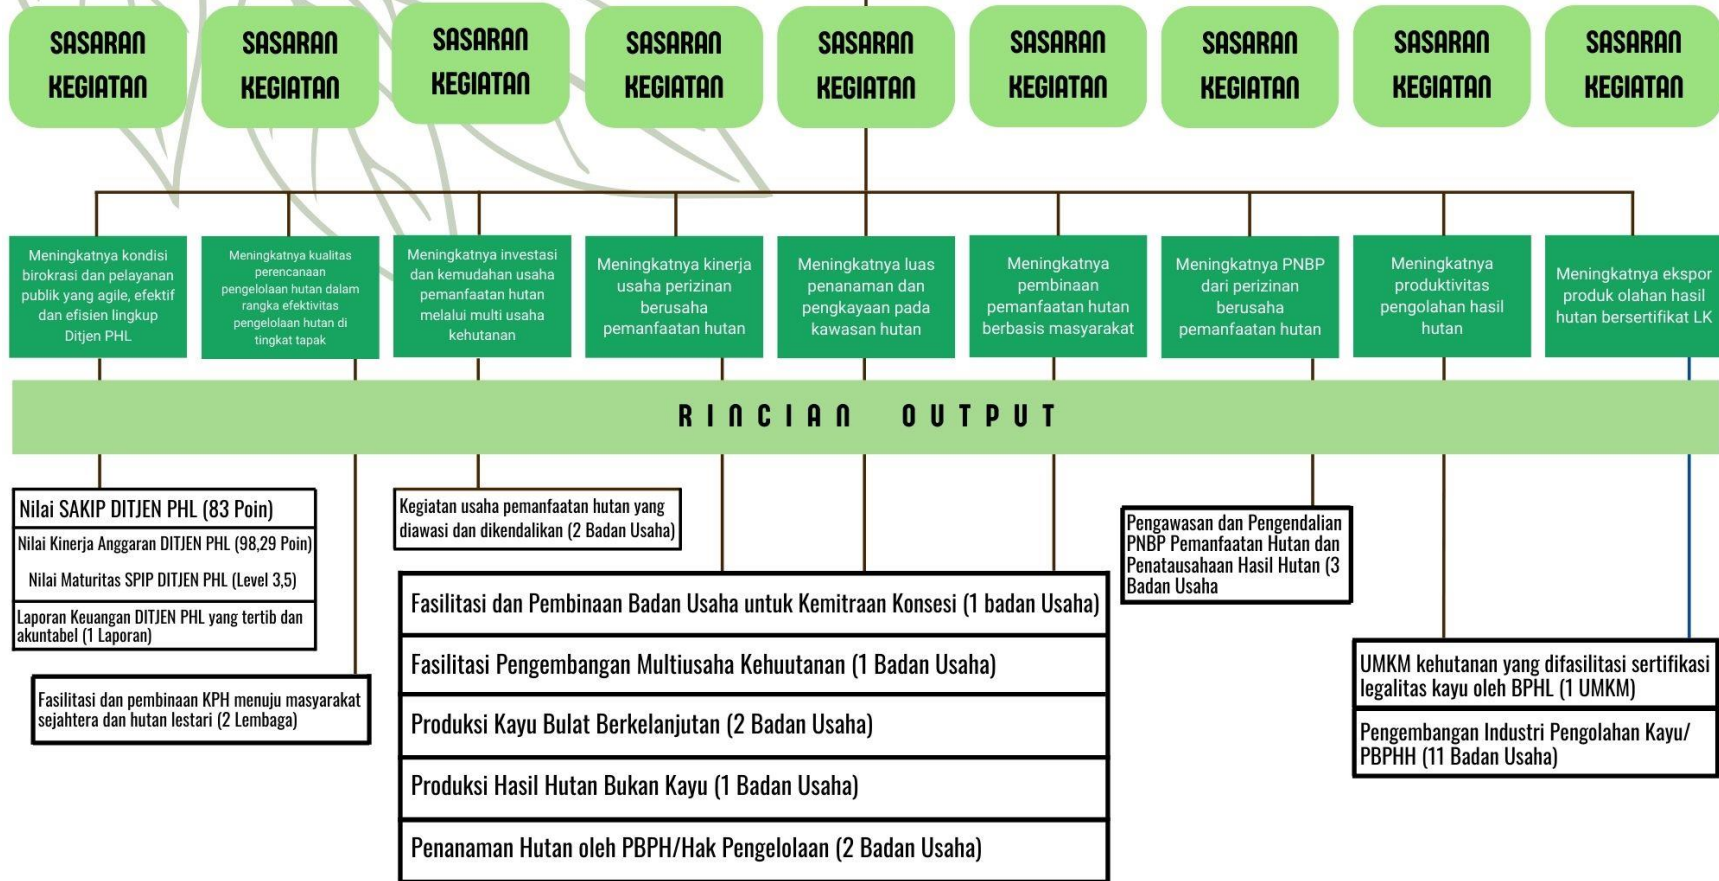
SASARAN KEGIATAN

SASARAN KEGIATAN

SASARAN KEGIATAN

SASARAN KEGIATAN

SASARAN KEGIATAN

SASARAN KEGIATAN

SASARAN KEGIATAN

SASARAN KEGIATAN

SASARAN KEGIATAN

Meningkatnya kondisi birokrasi dan pelayanan publik yang agile, efektif dan efisien lingkup Ditjen PHL

Meningkatnya kualitas perencanaan pengelolaan hutan dalam rangka efektivitas pengelolaan hutan di tingkat tapak

Meningkatnya investasi dan kemudahan usaha pemanfaatan hutan melalui multi usaha kehutanan

Meningkatnya kinerja usaha perizinan berusaha pemanfaatan hutan

Meningkatnya luas penanaman dan pengkayaan pada kawasan hutan

Meningkatnya pembinaan pemanfaatan hutan berbasis masyarakat

Meningkatnya PNBP dari perizinan berusaha pemanfaatan hutan

Meningkatnya produktivitas pengolahan hasil hutan

Meningkatnya ekspor produk olahan hasil hutan bersertifikat LK

RINCIAN OUTPUT

Nilai SAKIP DITJEN PHL (83 Poin)

Nilai Kinerja Anggaran DITJEN PHL (98,29 Poin)

Nilai Maturitas SPIP DITJEN PHL (Level 3,5)

Laporan Keuangan DITJEN PHL yang tertib dan akuntabel (1 Laporan)

Fasilitasi dan pembinaan KPH menuju masyarakat sejahtera dan hutan lestari (2 Lembaga)

Kegiatan usaha pemanfaatan hutan yang diawasi dan dikendalikan (2 Badan Usaha)

Fasilitasi dan Pembinaan Badan Usaha untuk Kemitraan Konsesi (1 badan Usaha)

Fasilitasi Pengembangan Multiusaha Kehuutanan (1 Badan Usaha)

Produksi Kayu Bulat Berkelanjutan (2 Badan Usaha)

Produksi Hasil Hutan Bukan Kayu (1 Badan Usaha)

Penanaman Hutan oleh PBPH/Hak Pengelolaan (2 Badan Usaha)

Pengawasan dan Pengendalian PNBP Pemanfaatan Hutan dan Penatausahaan Hasil Hutan (3 Badan Usaha

UMKM kehutanan yang difasilitasi sertifikasi legalitas kayu oleh BPHL (1 UMKM)

Pengembangan Industri Pengolahan Kayu/ PBPHH (11 Badan Usaha)